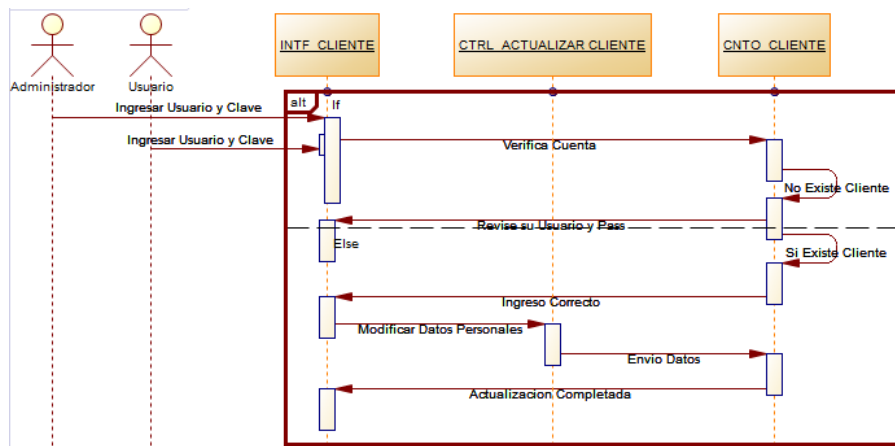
Administrador

Usuario

INTF_CLIENTE

CTRL_ACTUALIZAR CLIENTE

CNTO_CLIENTE

alt

If

Ingresar Usuario y Clave

Ingresar Usuario y Clave

Verifica Cuenta

No Existe Cliente

Revise su Usuario y Pass

Else

Si Existe Cliente

Ingreso Correcto

Modificar Datos Personales

Envio Datos

Actualizacion Completada